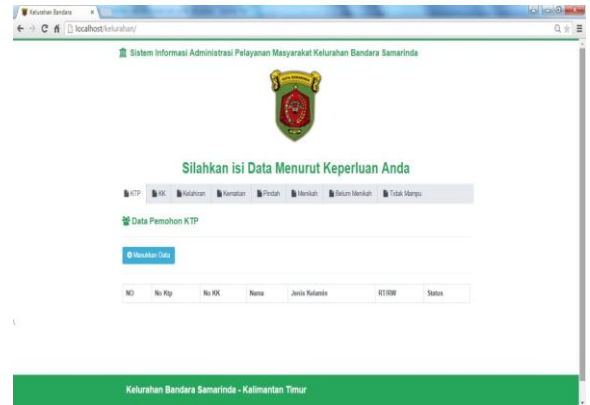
Kelurahan Bandara ×

localhost/kelurahan/

Sistem Informasi Administrasi Pelayanan Masyarakat Kelurahan Bandara Samarinda

Silahkan isi Data Menurut Keperluan Anda

KTP | KK | Kelahiran | Kematian | Pindah | Menikah | Belum Menikah | Tidak Mampu

Data Pemohon KTP

Masukkan Data

| NO | No Ktp | No KK | Nama | Jenis Kelamin | RT/RW | Status |
|---|---|---|---|---|---|---|

Kelurahan Bandara Samarinda - Kalimantan Timur